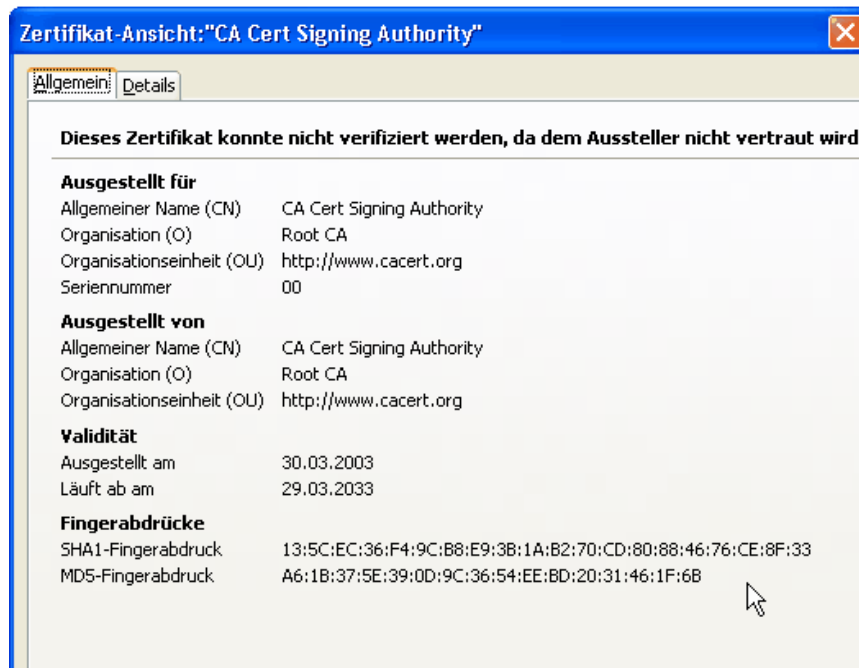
Zertifikat-Ansicht:"CA Cert Signing Authority"

Allgemein Details

Dieses Zertifikat konnte nicht verifiziert werden, da dem Aussteller nicht vertraut wird

Ausgestellt für
Allgemeiner Name (CN) CA Cert Signing Authority
Organisation (O) Root CA
Organisationseinheit (OU) http://www.cacert.org
Seriennummer 00

Ausgestellt von
Allgemeiner Name (CN) CA Cert Signing Authority
Organisation (O) Root CA
Organisationseinheit (OU) http://www.cacert.org

Validität
Ausgestellt am 30.03.2003
Läuft ab am 29.03.2033

Fingerabdrücke
SHA1-Fingerabdruck 13:5C:EC:36:F4:9C:B8:E9:3B:1A:B2:70:CD:80:88:46:76:CE:8F:33
MD5-Fingerabdruck A6:1B:37:5E:39:0D:9C:36:54:EE:BD:20:31:46:1F:6B